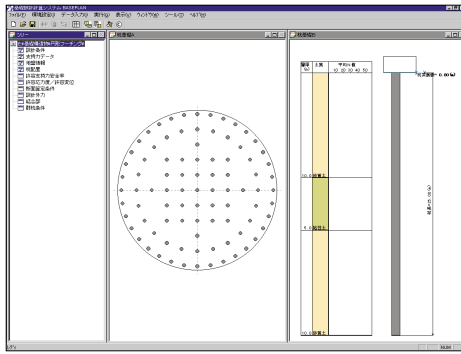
基礎設計計算システム BASEPLAN
ファイル(F) 環境設定(E) データ入力(I) 実行(R) 表示(V) ウィンドウ(W) ツール(T) ヘルプ(H)

ツリー
杭基礎(鋼管杭)フーチング
設計条件
材料データ
地盤情報
杭配置
許容支持力安全率
許容応力度/許容変位
荷重組合条件
設計外力
結果
断面条件

杭配置

地層図
層厚(m) 土質 平均N値 10 20 30 40 50
10.0 砂質土
5.0 粘性土
10.0 砂質土
地盤面 0.00(m)
杭長=25.0(m)

レディ